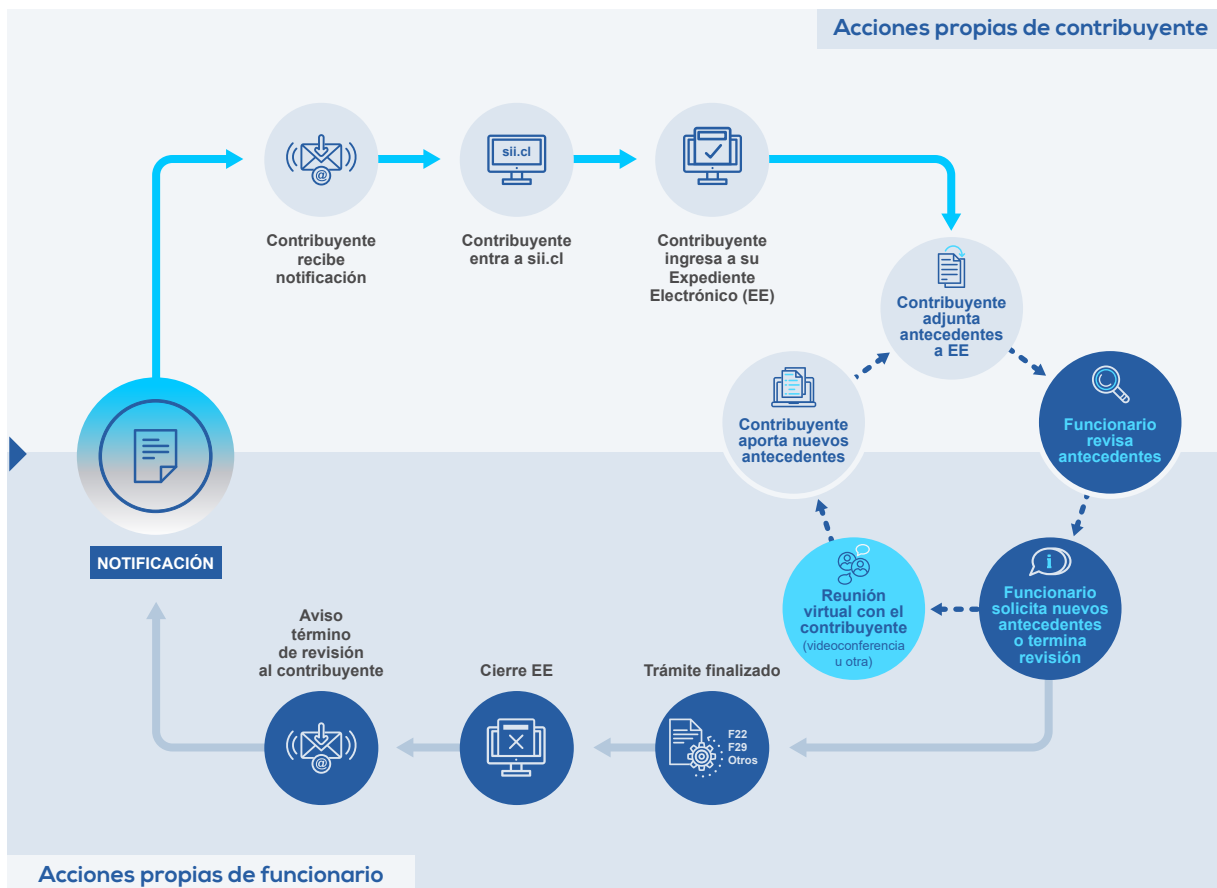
Acciones propias de contribuyente

sii.cl

Contribuyente recibe notificación

Contribuyente entra a sii.cl

Contribuyente ingresa a su Expediente Electrónico (EE)

Contribuyente adjunta antecedentes a EE

Funcionario revisa antecedentes

Contribuyente aporta nuevos antecedentes

NOTIFICACIÓN

Reunión virtual con el contribuyente (videoconferencia u otra)

Funcionario solicita nuevos antecedentes o termina revisión

Aviso término de revisión al contribuyente

Cierre EE

Trámite finalizado

F22
F29
Otros

Acciones propias de funcionario